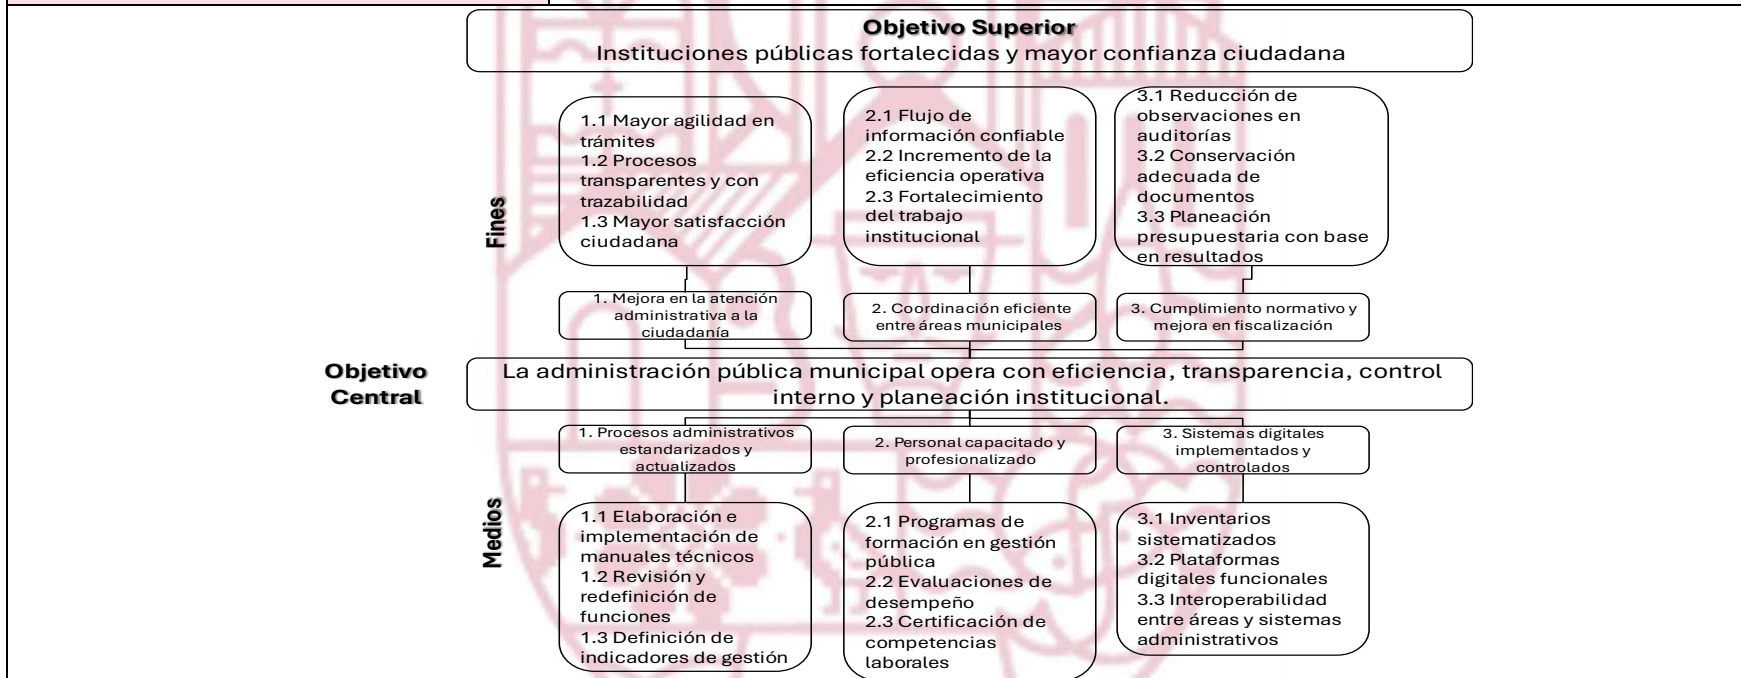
Objetivo Superior
Instituciones públicas fortalecidas y mayor confianza ciudadana

Fines

1.1 Mayor agilidad en trámites
1.2 Procesos transparentes y con trazabilidad
1.3 Mayor satisfacción ciudadana

2.1 Flujo de información confiable
2.2 Incremento de la eficiencia operativa
2.3 Fortalecimiento del trabajo institucional

3.1 Reducción de observaciones en auditorías
3.2 Conservación adecuada de documentos
3.3 Planeación presupuestaria con base en resultados

1. Mejora en la atención administrativa a la ciudadanía

2. Coordinación eficiente entre áreas municipales

3. Cumplimiento normativo y mejora en fiscalización

Objetivo Central

La administración pública municipal opera con eficiencia, transparencia, control interno y planeación institucional.

1. Procesos administrativos estandarizados y actualizados

2. Personal capacitado y profesionalizado

3. Sistemas digitales implementados y controlados

Medios

1.1 Elaboración e implementación de manuales técnicos
1.2 Revisión y redefinición de funciones
1.3 Definición de indicadores de gestión

2.1 Programas de formación en gestión pública
2.2 Evaluaciones de desempeño
2.3 Certificación de competencias laborales

3.1 Inventarios sistematizados
3.2 Plataformas digitales funcionales
3.3 Interoperabilidad entre áreas y sistemas administrativos